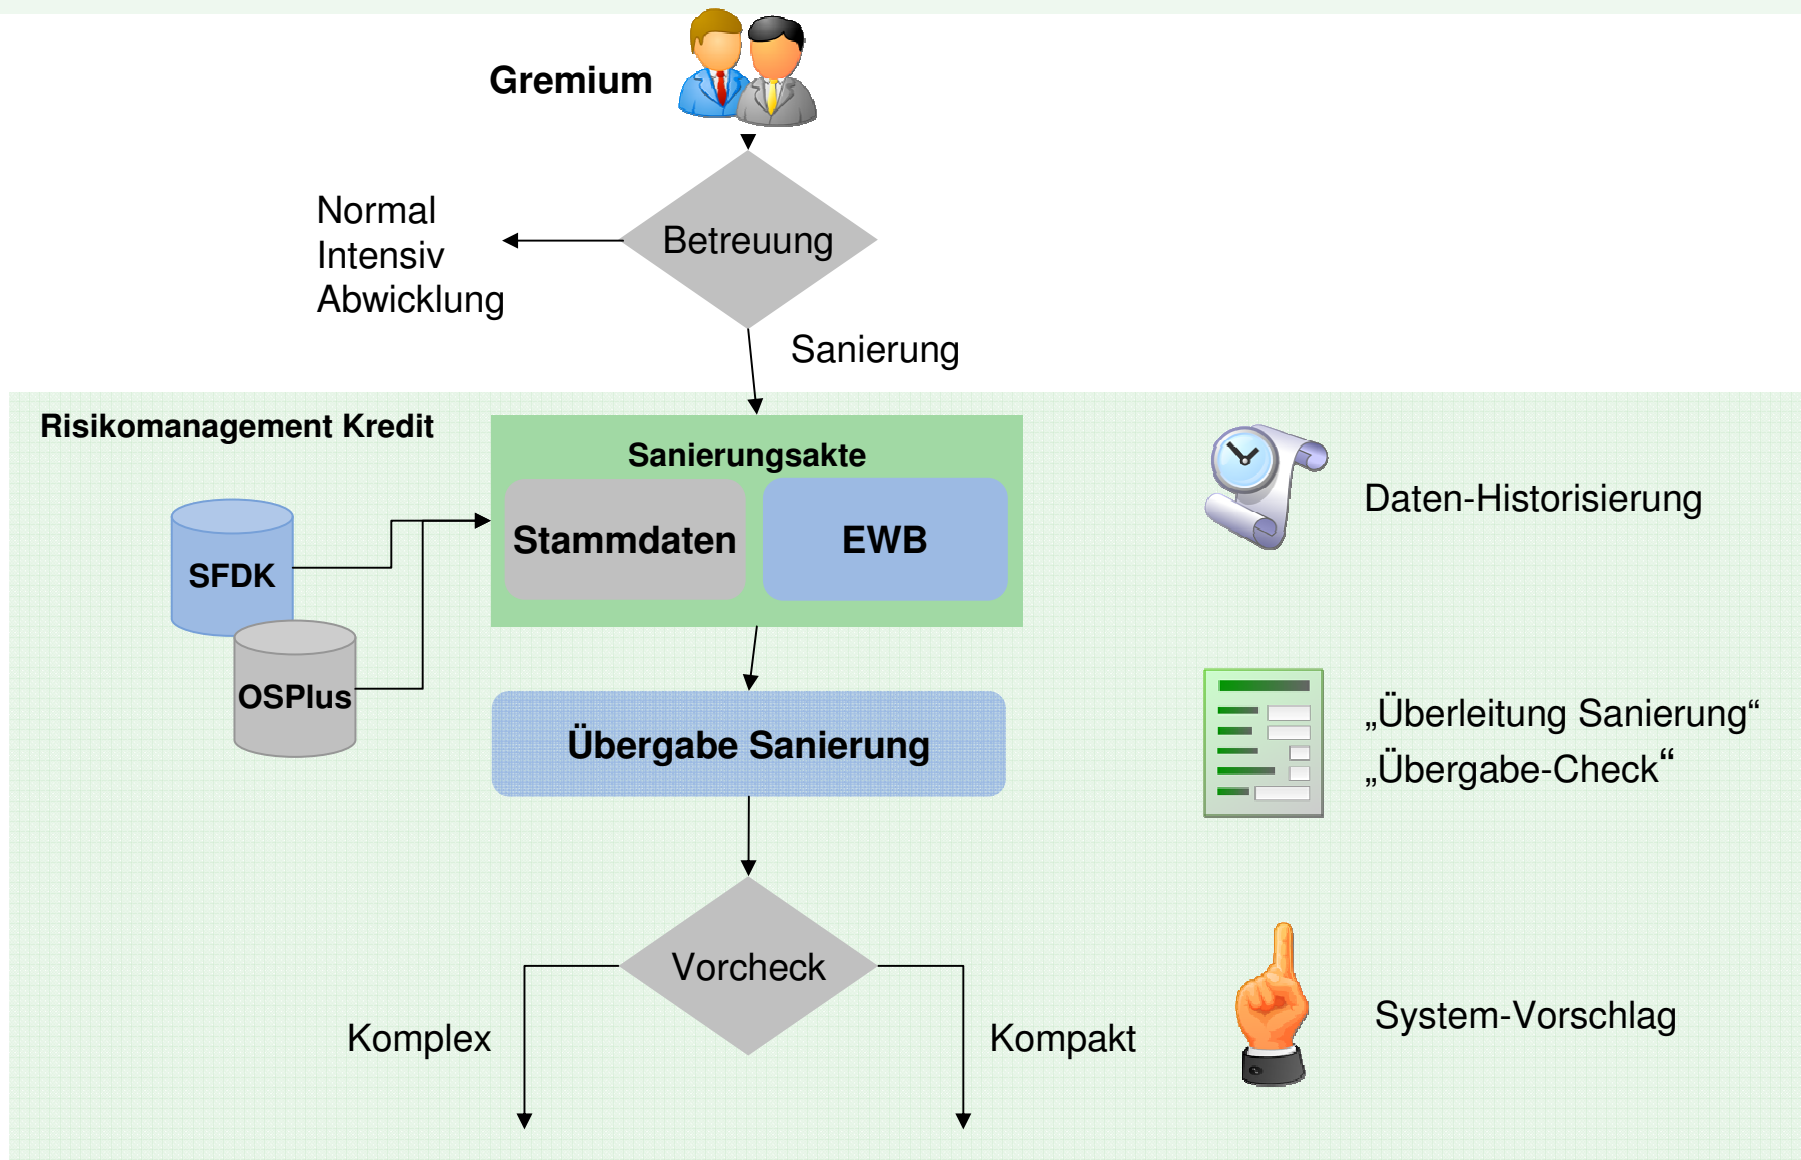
Gremium

Betreuung

Normal
Intensiv
Abwicklung

Sanierung

Risikomanagement Kredit

Sanierungsakte

Stammdaten

EWB

SFDK

OSPlus

Daten-Historisierung

Übergabe Sanierung

„Überleitung Sanierung“
„Übergabe-Check“

Vorcheck

Komplex

Kompakt

System-Vorschlag